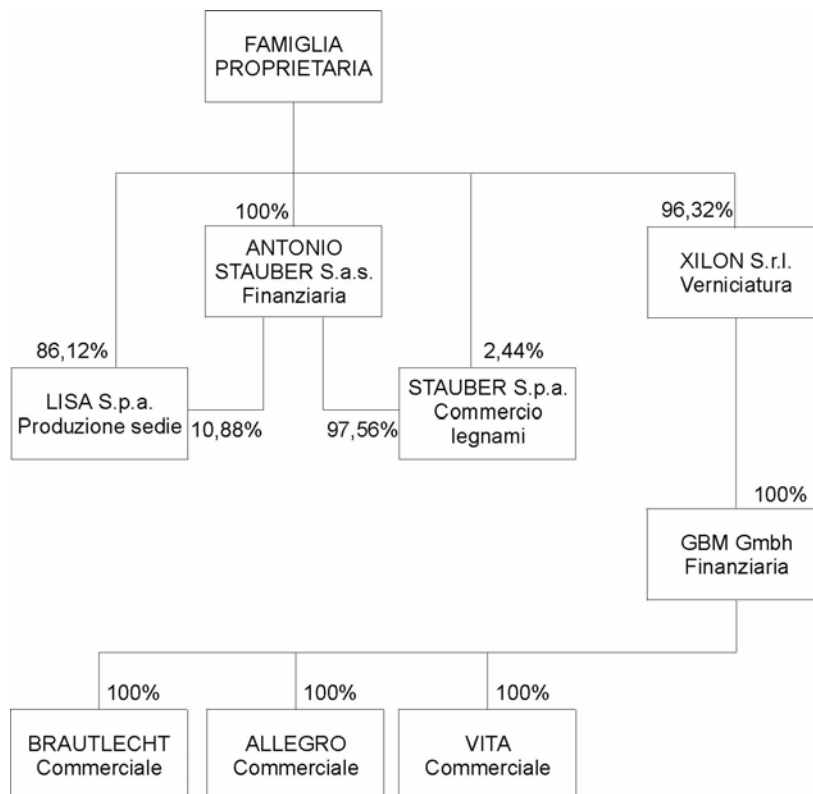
FAMIGLIA PROPRIETARIA

100%

ANTONIO STAUBER S.a.s. Finanziaria

96,32%

XILON S.r.l. Verniciatura

86,12%

LISA S.p.a. Produzione sedie

10,88%

2,44%

STAUBER S.p.a. Commercio legnami

97,56%

100%

GBM Gmbh Finanziaria

100%

BRAUTLECHT Commerciale

100%

ALLEGRO Commerciale

100%

VITA Commerciale